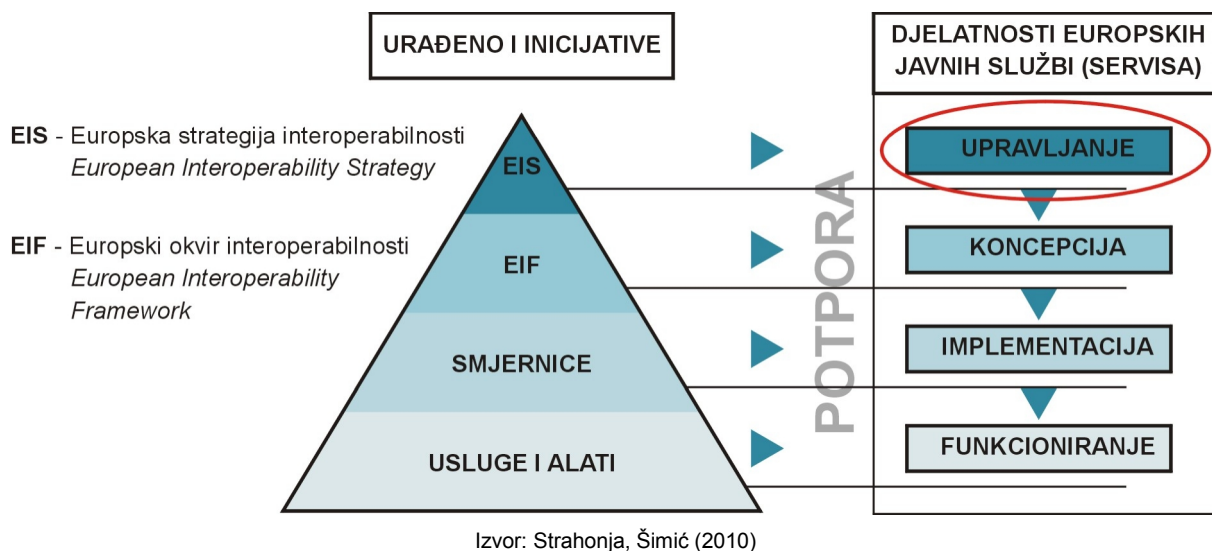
URAĐENO I INICIJATIVE

DJELATNOSTI EUROPSKIH JAVNIH SLUŽBI (SERVISA)

**EIS** - Europska strategija interoperabilnosti
*European Interoperability Strategy*

**EIF** - Europski okvir interoperabilnosti
*European Interoperability Framework*

EIS

EIF

SMJERNICE

USLUGE I ALATI

POTPORA

UPRAVLJANJE

KONCEPCIJA

IMPLEMENTACIJA

FUNKCIONIRANJE

Izvor: Strahonja, Šimić (2010)